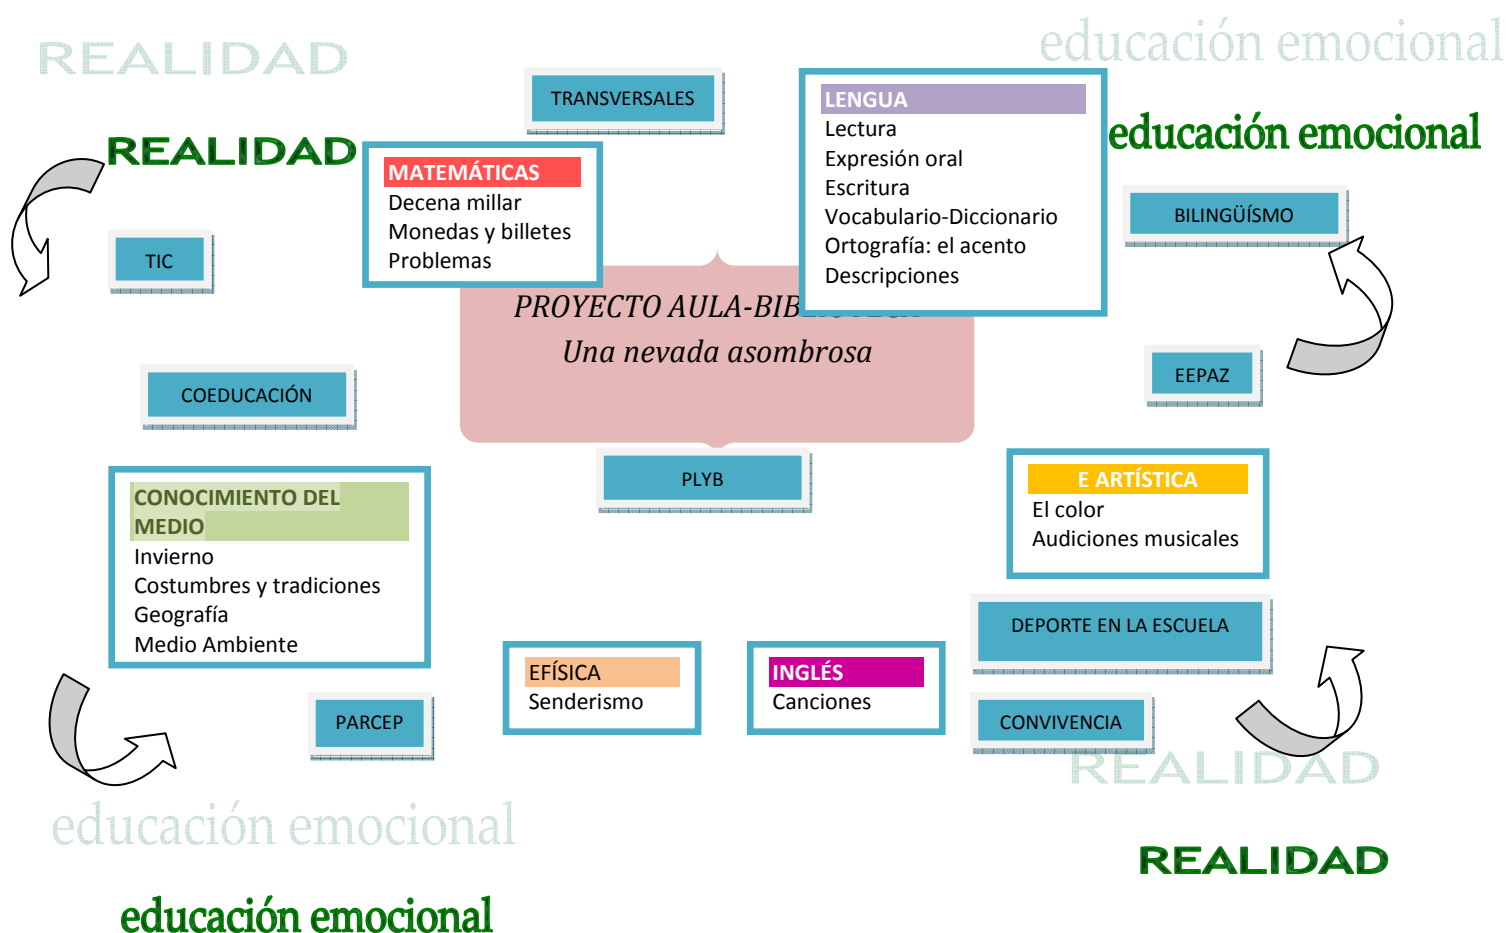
REALIDAD

educación emocional

TRANSVERSALES

REALIDAD

MATEMÁTICAS
Decena millar
Monedas y billetes
Problemas

LENGUA
Lectura
Expresión oral
Escritura
Vocabulario-Diccionario
Ortografía: el acento
Descripciones

educación emocional

BILINGÜÍSMO

TIC

PROYECTO AULA-BIB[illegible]
Una nevada asombrosa

EEPAZ

COEDUCACIÓN

PLYB

CONOCIMIENTO DEL MEDIO
Invierno
Costumbres y tradiciones
Geografía
Medio Ambiente

E ARTÍSTICA
El color
Audiciones musicales

DEPORTE EN LA ESCUELA

EFÍSICA
Senderismo

INGLÉS
Canciones

PARCEP

CONVIVENCIA

REALIDAD

educación emocional

REALIDAD

educación emocional